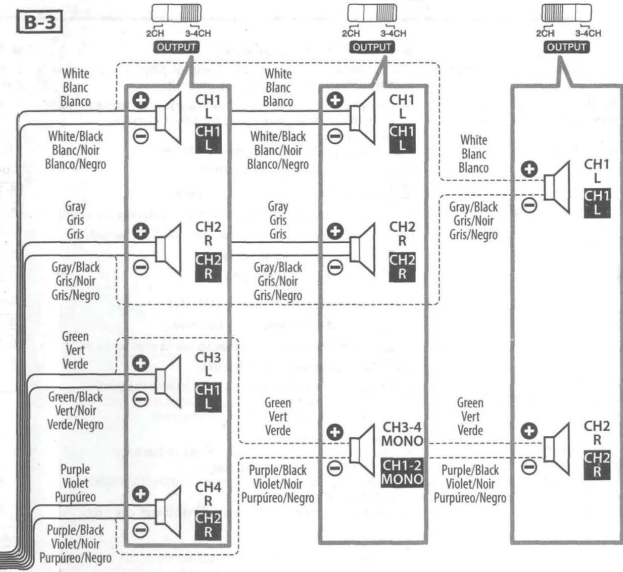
B-3

2CH 3-4CH
OUTPUT

2CH 3-4CH
OUTPUT

2CH 3-4CH
OUTPUT

White
Blanc
Blanco

White/Black
Blanc/Noir
Blanco/Negro

CH1
L
CH1
L

Gray
Gris
Gris

Gray/Black
Gris/Noir
Gris/Negro

CH2
R
CH2
R

Green
Vert
Verde

Green/Black
Vert/Noir
Verde/Negro

CH3
L
CH1
L

Purple
Violet
Purpúreo

Purple/Black
Violet/Noir
Purpúreo/Negro

CH4
R
CH2
R

White
Blanc
Blanco

White/Black
Blanc/Noir
Blanco/Negro

CH1
L
CH1
L

Gray
Gris
Gris

Gray/Black
Gris/Noir
Gris/Negro

CH2
R
CH2
R

Green
Vert
Verde

Purple/Black
Violet/Noir
Purpúreo/Negro

CH3-4
MONO
CH1-2
MONO

White
Blanc
Blanco

Gray/Black
Gris/Noir
Gris/Negro

CH1
L
CH1
L

Green
Vert
Verde

Purple/Black
Violet/Noir
Purpúreo/Negro

CH2
R
CH2
R